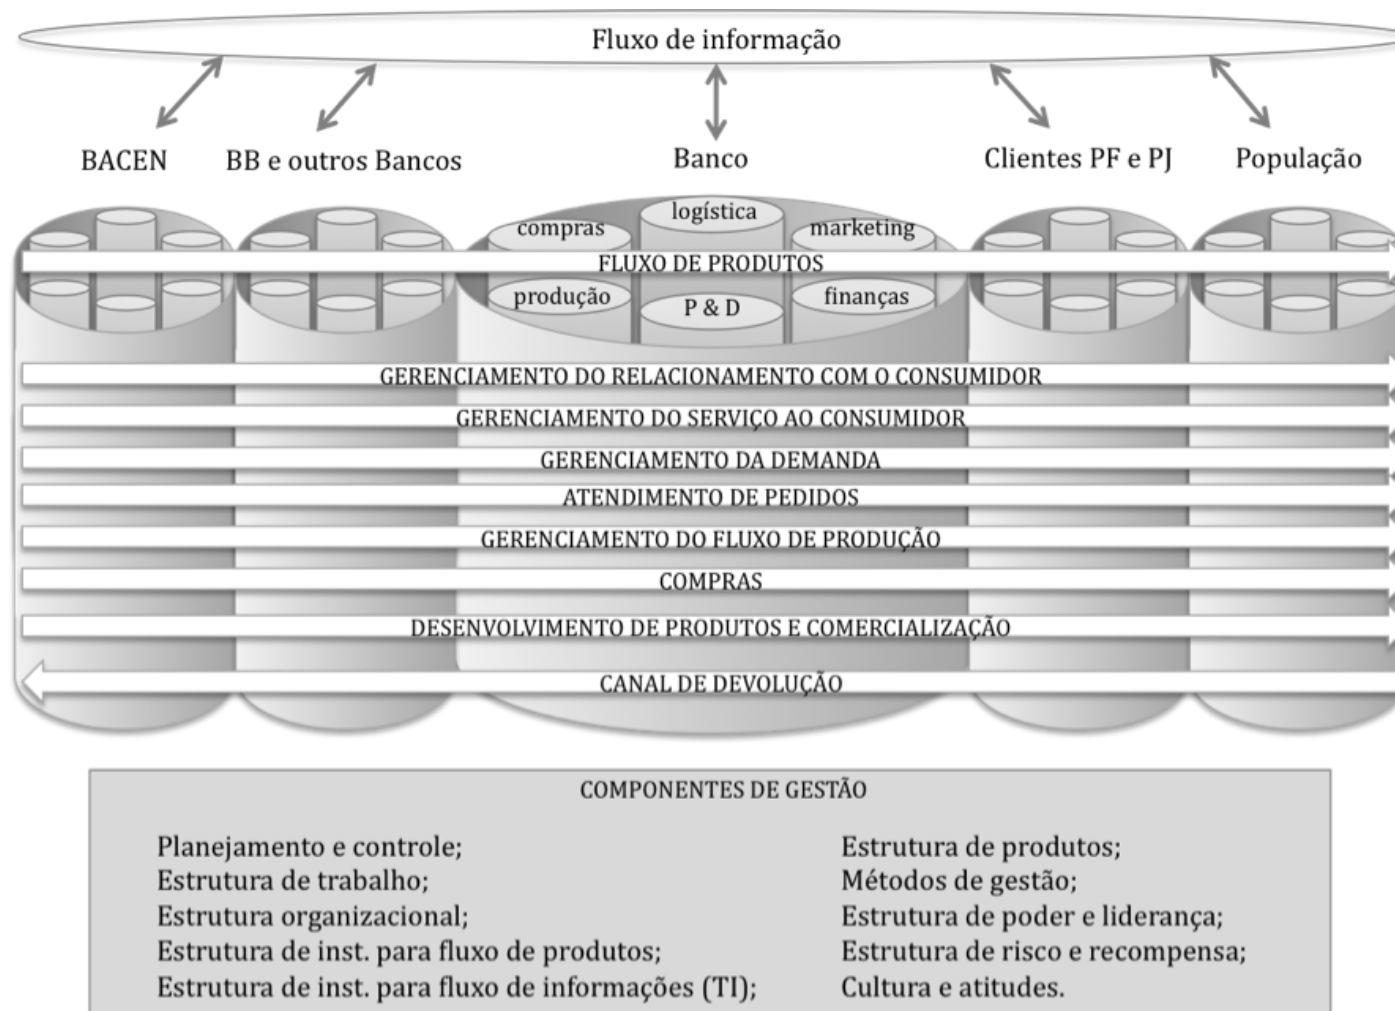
Fluxo de informação

BACEN

BB e outros Bancos

Banco

Clientes PF e PJ

População

logística

compras

marketing

FLUXO DE PRODUTOS

produção

P & D

finanças

GERENCIAMENTO DO RELACIONAMENTO COM O CONSUMIDOR

GERENCIAMENTO DO SERVIÇO AO CONSUMIDOR

GERENCIAMENTO DA DEMANDA

ATENDIMENTO DE PEDIDOS

GERENCIAMENTO DO FLUXO DE PRODUÇÃO

COMPRAS

DESENVOLVIMENTO DE PRODUTOS E COMERCIALIZAÇÃO

CANAL DE DEVOLUÇÃO

COMPONENTES DE GESTÃO

Planejamento e controle;
Estrutura de trabalho;
Estrutura organizacional;
Estrutura de inst. para fluxo de produtos;
Estrutura de inst. para fluxo de informações (TI);

Estrutura de produtos;
Métodos de gestão;
Estrutura de poder e liderança;
Estrutura de risco e recompensa;
Cultura e atitudes.